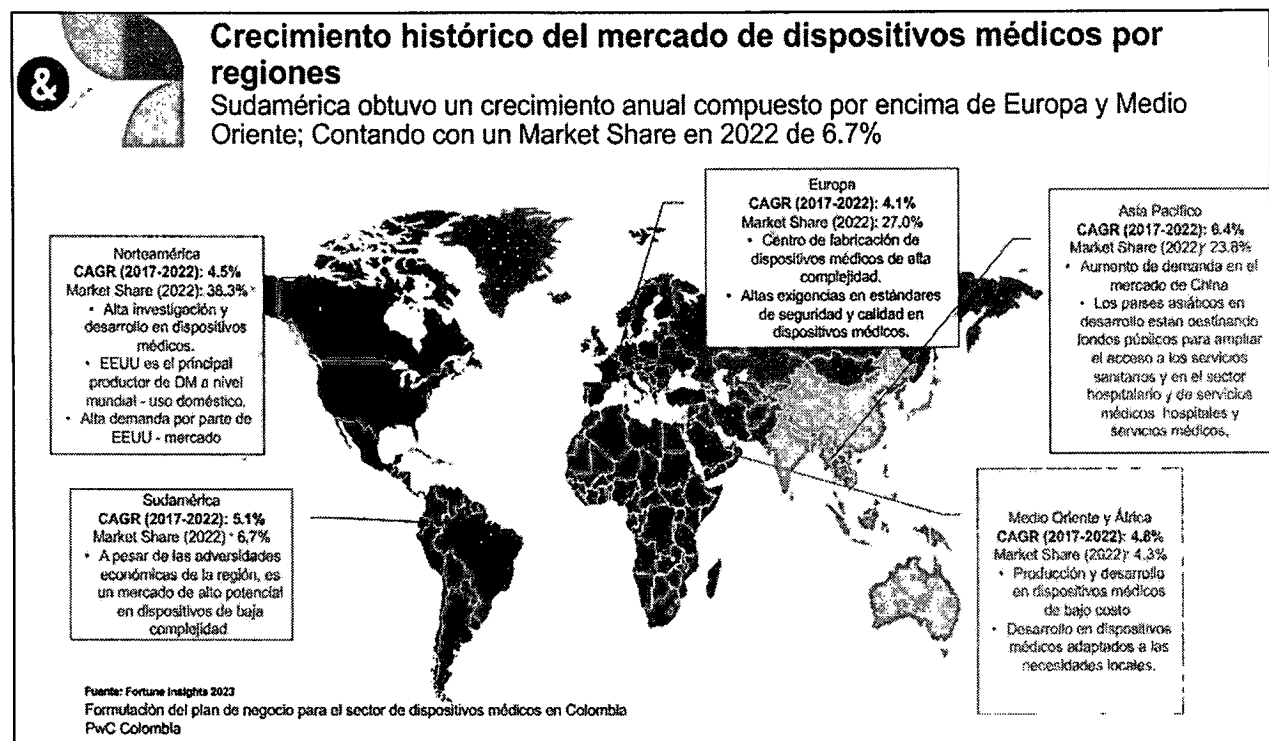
&

Crecimiento histórico del mercado de dispositivos médicos por regiones
Sudamérica obtuvo un crecimiento anual compuesto por encima de Europa y Medio Oriente; Contando con un Market Share en 2022 de 6.7%

Norteamérica
CAGR (2017-2022): 4.5%
Market Share (2022): 38.3%
• Alta investigación y desarrollo en dispositivos médicos.
• EEUU es el principal productor de DM a nivel mundial - uso doméstico.
• Alta demanda por parte de EEUU - mercado

Europa
CAGR (2017-2022): 4.1%
Market Share (2022): 27.0%
• Centro de fabricación de dispositivos médicos de alta complejidad.
• Altas exigencias en estándares de seguridad y calidad en dispositivos médicos.

Asia Pacífico
CAGR (2017-2022): 6.4%
Market Share (2022): 23.8%
• Aumento de demanda en el mercado de China
• Los países asiáticos en desarrollo están destinando fondos públicos para ampliar el acceso a los servicios sanitarios y en el sector hospitalario y de servicios médicos hospitales y servicios médicos.

Sudamérica
CAGR (2017-2022): 5.1%
Market Share (2022): 6.7%
• A pesar de las adversidades económicas de la región, es un mercado de alto potencial en dispositivos de baja complejidad

Medio Oriente y África
CAGR (2017-2022): 4.8%
Market Share (2022): 4.3%
• Producción y desarrollo en dispositivos médicos de bajo costo
• Desarrollo en dispositivos médicos adaptados a las necesidades locales.

Fuente: Fortune Insights 2023
Formulación del plan de negocio para el sector de dispositivos médicos en Colombia
PwC Colombia